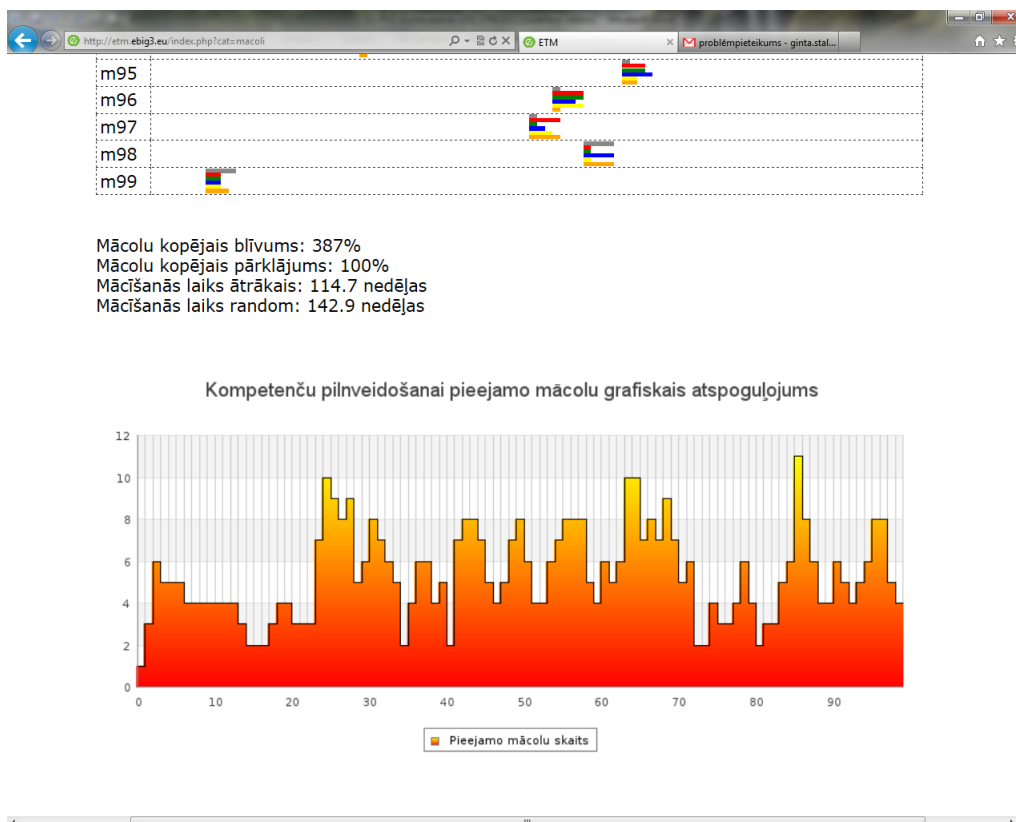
http://etm.ebig3.eu/index.php?cat=macoli
ETM
problēmpieteikums - ginta.stal...

| m95 | |
|---|---|
| m96 | |
| m97 | |
| m98 | |
| m99 | |

Mācolu kopējais blīvums: 387%
Mācolu kopējais pārklājums: 100%
Mācīšanās laiks ātrākais: 114.7 nedēļas
Mācīšanās laiks random: 142.9 nedēļas

Kompetenču pilnveidošanai pieejamo mācolu grafiskais atspoguļojums

12
10
8
6
4
2
0
0 10 20 30 40 50 60 70 80 90

Pieejamo mācolu skaits